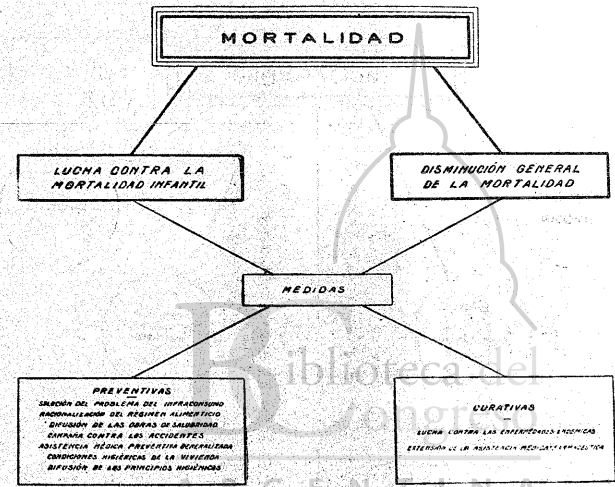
MORTALIDAD

LUCHA CONTRA LA MORTALIDAD INFANTIL

DISMINUCIÓN GENERAL DE LA MORTALIDAD

MEDIDAS

PREVENTIVAS
SOLUCIÓN DEL PROBLEMA DEL INFRACONSUMO
RACIONALIZACIÓN DEL RÉGIMEN ALIMENTICIO
DIFUSIÓN DE LAS OBRAS DE SALUBRIDAD
CAMPAÑA CONTRA LOS ACCIDENTES
ASISTENCIA MÉDICA PREVENTIVA GENERALIZADA
CONDICIONES HIGIÉNICAS DE LA VIVIENDA
DIFUSIÓN DE LOS PRINCIPIOS HIGIÉNICOS

CURATIVAS
LUCHA CONTRA LAS ENFERMEDADES ENDÉMICAS
EXTENSIÓN DE LA ASISTENCIA MÉDICA Y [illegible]

Biblioteca del Congreso
ARGENTINA